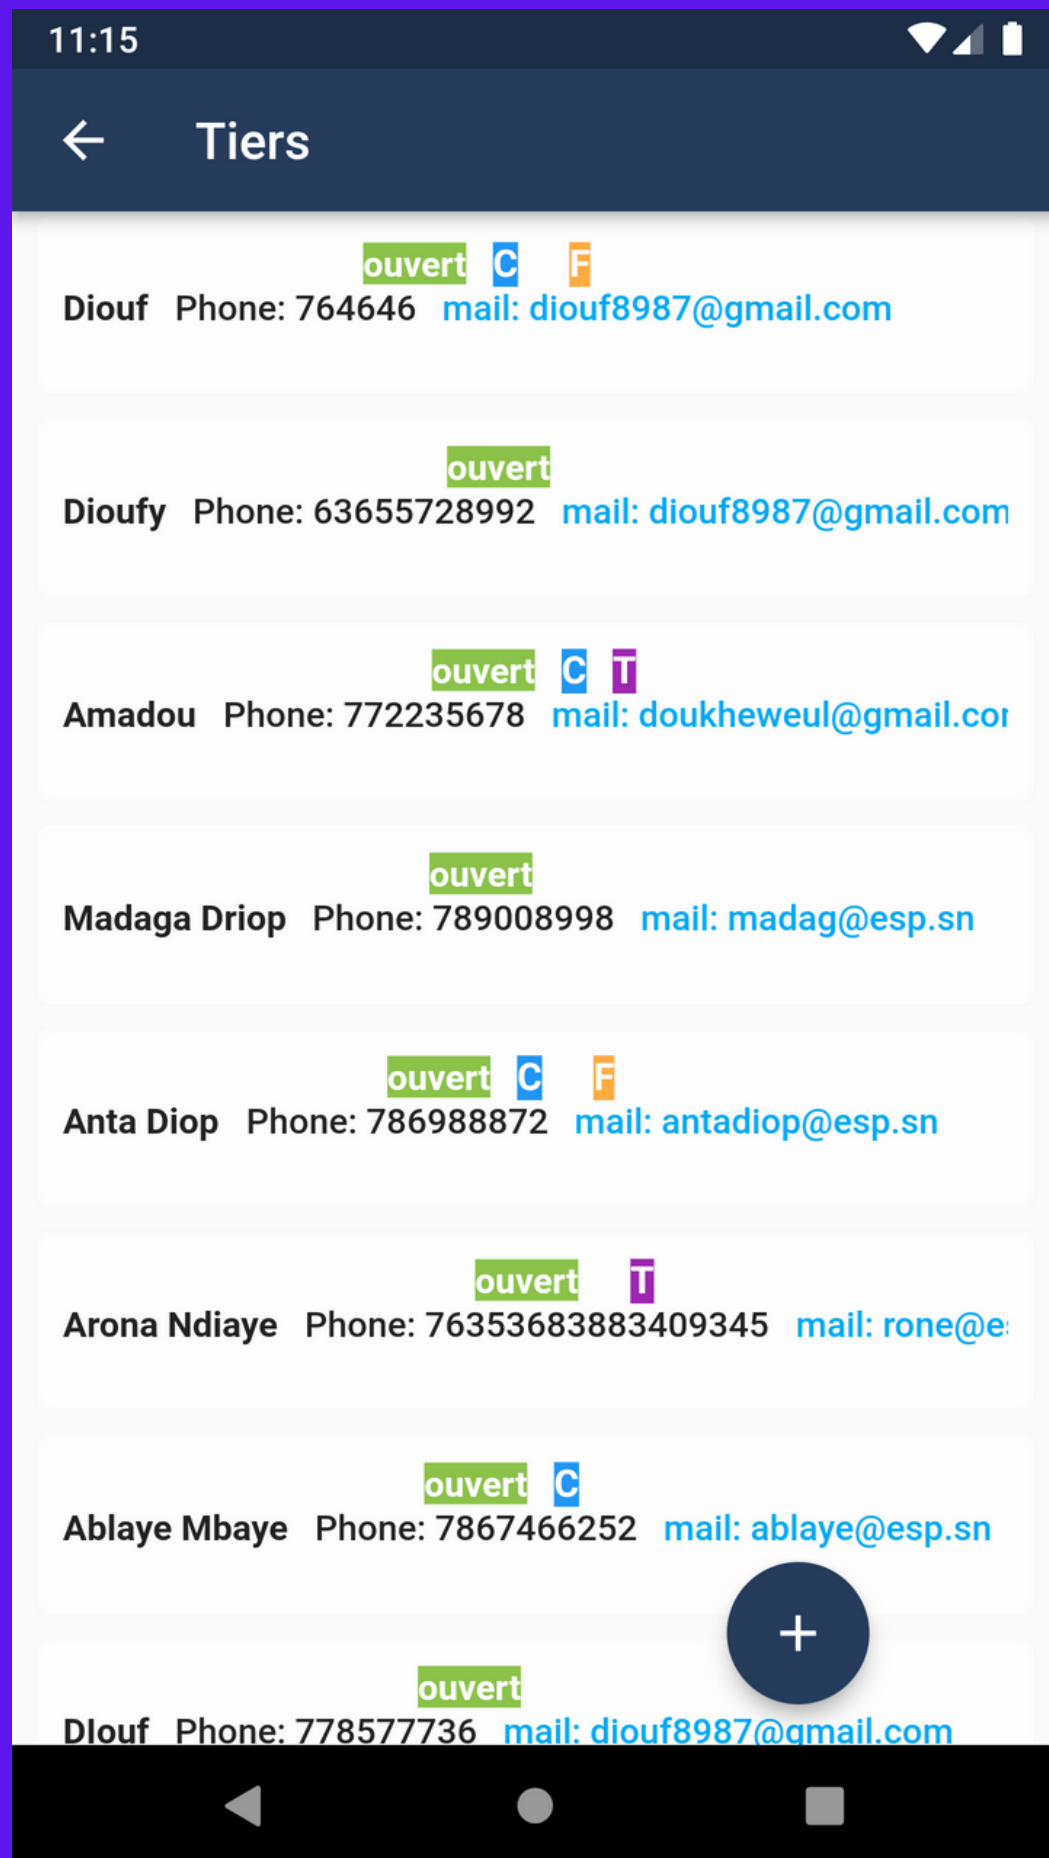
11:15

Tiers

ouvert C F
Diouf Phone: 764646 mail: diouf8987@gmail.com

ouvert
Dioufy Phone: 63655728992 mail: diouf8987@gmail.com

ouvert C T
Amadou Phone: 772235678 mail: doukheweul@gmail.co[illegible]

ouvert
Madaga Driop Phone: 789008998 mail: madag@esp.sn

ouvert C F
Anta Diop Phone: 786988872 mail: antadiop@esp.sn

ouvert T
Arona Ndiaye Phone: 76353683883409345 mail: rone@e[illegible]

ouvert C
Ablaye Mbaye Phone: 7867466252 mail: ablaye@esp.sn

+

ouvert
Diouf Phone: 778577736 mail: diouf8987@gmail.com